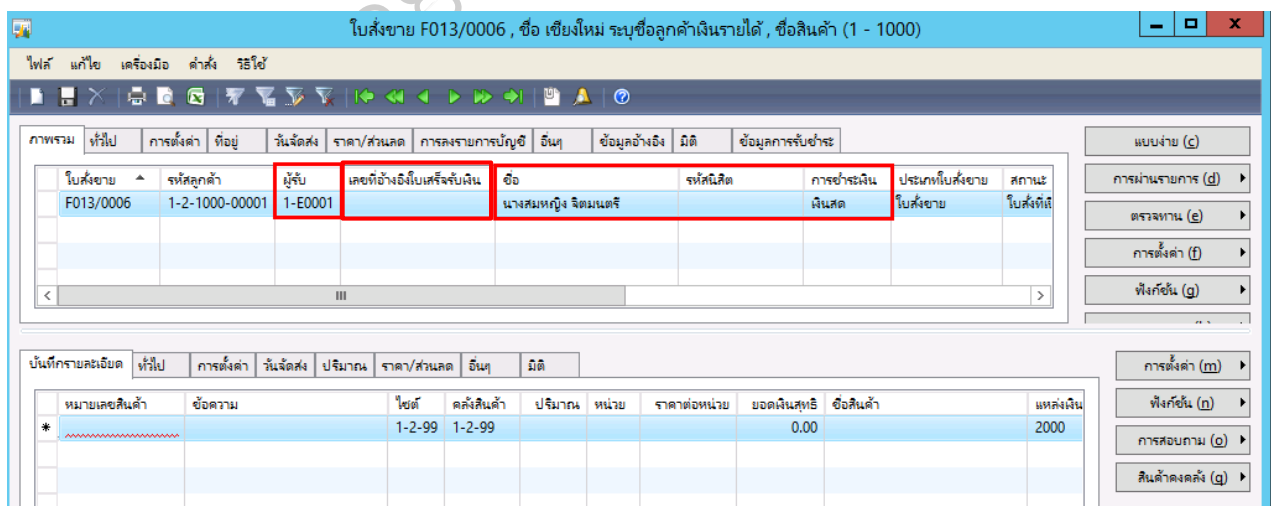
ใบสั่งขาย F013/0006 , ชื่อ เชียงใหม่ ระบุชื่อลูกค้าเงินรายได้ , ชื่อสินค้า (1 - 1000)

ไฟล์ แก้ไข เครื่องมือ คำสั่ง วิธีใช้

ภาพรวม | ทั่วไป | การตั้งค่า | ที่อยู่ | วันจัดส่ง | ราคา/ส่วนลด | การลงรายการบัญชี | อื่นๆ | ข้อมูลอ้างอิง | มิติ | ข้อมูลการรับชำระ

| ใบสั่งขาย | รหัสลูกค้า | ผู้รับ | เลขที่อ้างอิงใบเสร็จรับเงิน | ชื่อ | รหัสนิสิต | การชำระเงิน | ประเภทใบสั่งขาย | สถานะ |
|---|---|---|---|---|---|---|---|---|
| F013/0006 | 1-2-1000-00001 | 1-E0001 | | นางสมหญิง จิตมนตรี | | เงินสด | ใบสั่งขาย | ใบสั่งที่เ |

แบบง่าย (c)
การผ่านรายการ (d)
ตรวจทาน (e)
การตั้งค่า (f)
ฟังก์ชัน (g)

บันทึกรายละเอียด | ทั่วไป | การตั้งค่า | วันจัดส่ง | ปริมาณ | ราคา/ส่วนลด | อื่นๆ | มิติ

| หมายเลขสินค้า | ข้อความ | ไซต์ | คลังสินค้า | ปริมาณ | หน่วย | ราคาต่อหน่วย | ยอดเงินสุทธิ | ชื่อสินค้า | แหล่งเงิน |
|---|---|---|---|---|---|---|---|---|---|
| * | | 1-2-99 | 1-2-99 | | | | 0.00 | | 2000 |

การตั้งค่า (m)
ฟังก์ชัน (n)
การสอบถาม (o)
สินค้าคงคลัง (q)